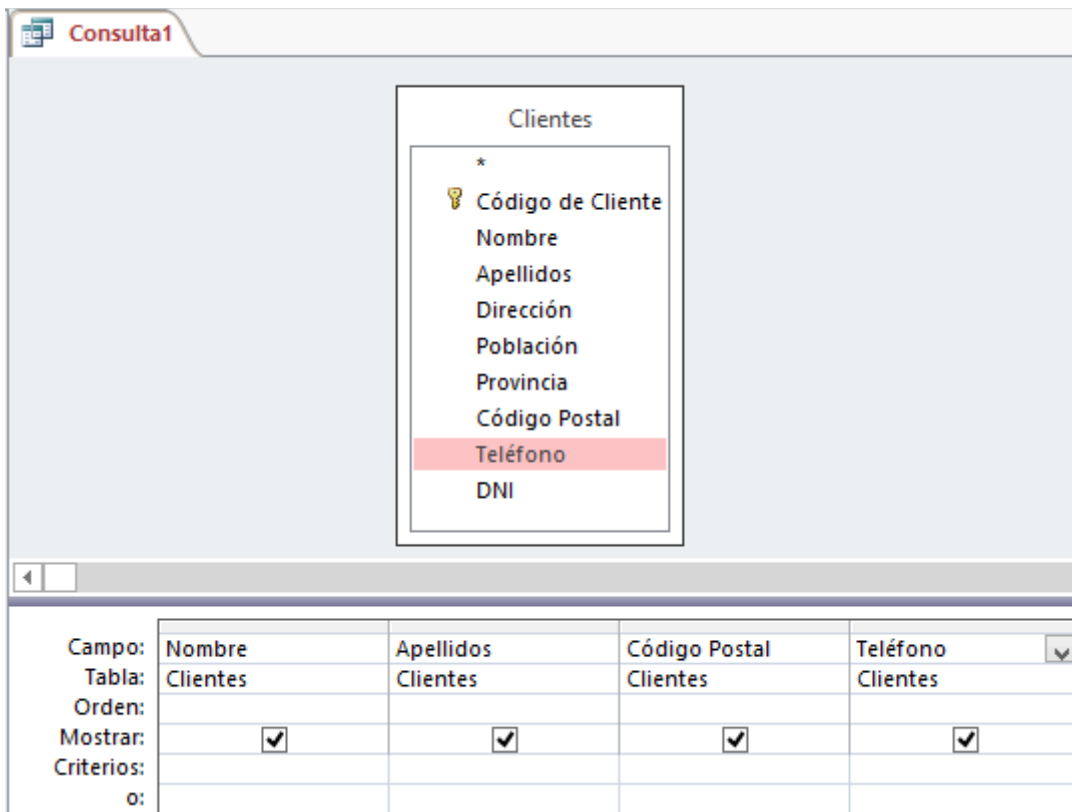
Consulta1

Clientes
*
Código de Cliente
Nombre
Apellidos
Dirección
Población
Provincia
Código Postal
Teléfono
DNI

| Campo: | Nombre | Apellidos | Código Postal | Teléfono |
|---|---|---|---|---|
| Tabla: | Clientes | Clientes | Clientes | Clientes |
| Orden: | | | | |
| Mostrar: | ✓ | ✓ | ✓ | ✓ |
| Criterios: | | | | |
| o: | | | | |